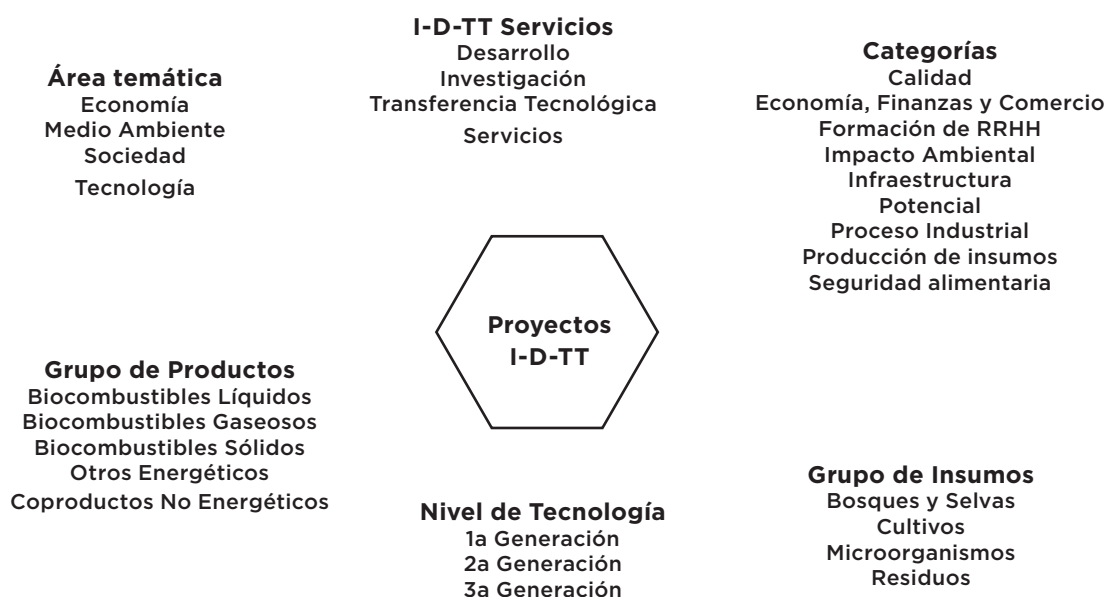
I-D-TT Servicios
Desarrollo
Investigación
Transferencia Tecnológica
Servicios

Área temática
Economía
Medio Ambiente
Sociedad
Tecnología

Categorías
Calidad
Economía, Finanzas y Comercio
Formación de RRHH
Impacto Ambiental
Infraestructura
Potencial
Proceso Industrial
Producción de insumos
Seguridad alimentaria

Proyectos
I-D-TT

Grupo de Productos
Biocombustibles Líquidos
Biocombustibles Gaseosos
Biocombustibles Sólidos
Otros Energéticos
Coproductos No Energéticos

Grupo de Insumos
Bosques y Selvas
Cultivos
Microorganismos
Residuos

Nivel de Tecnología
1a Generación
2a Generación
3a Generación